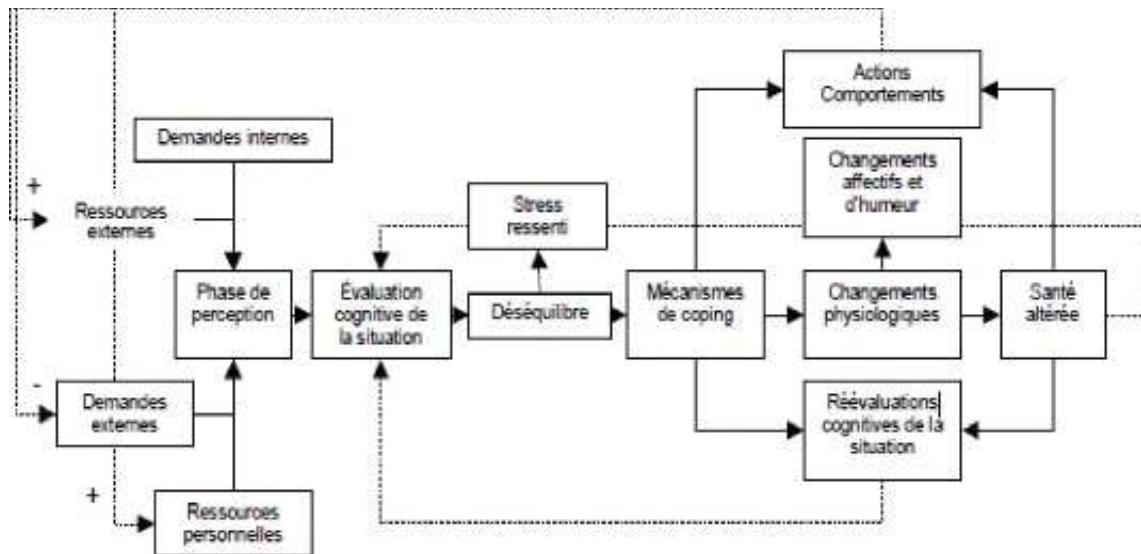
Demandes internes

+

Ressources externes

Phase de perception

Évaluation cognitive de la situation

Stress ressenti

Déséquilibre

Mécanismes de coping

Actions Comportements

Changements affectifs et d'humeur

Changements physiologiques

Santé altérée

Réévaluations cognitives de la situation

-

Demandes externes

+

Ressources personnelles